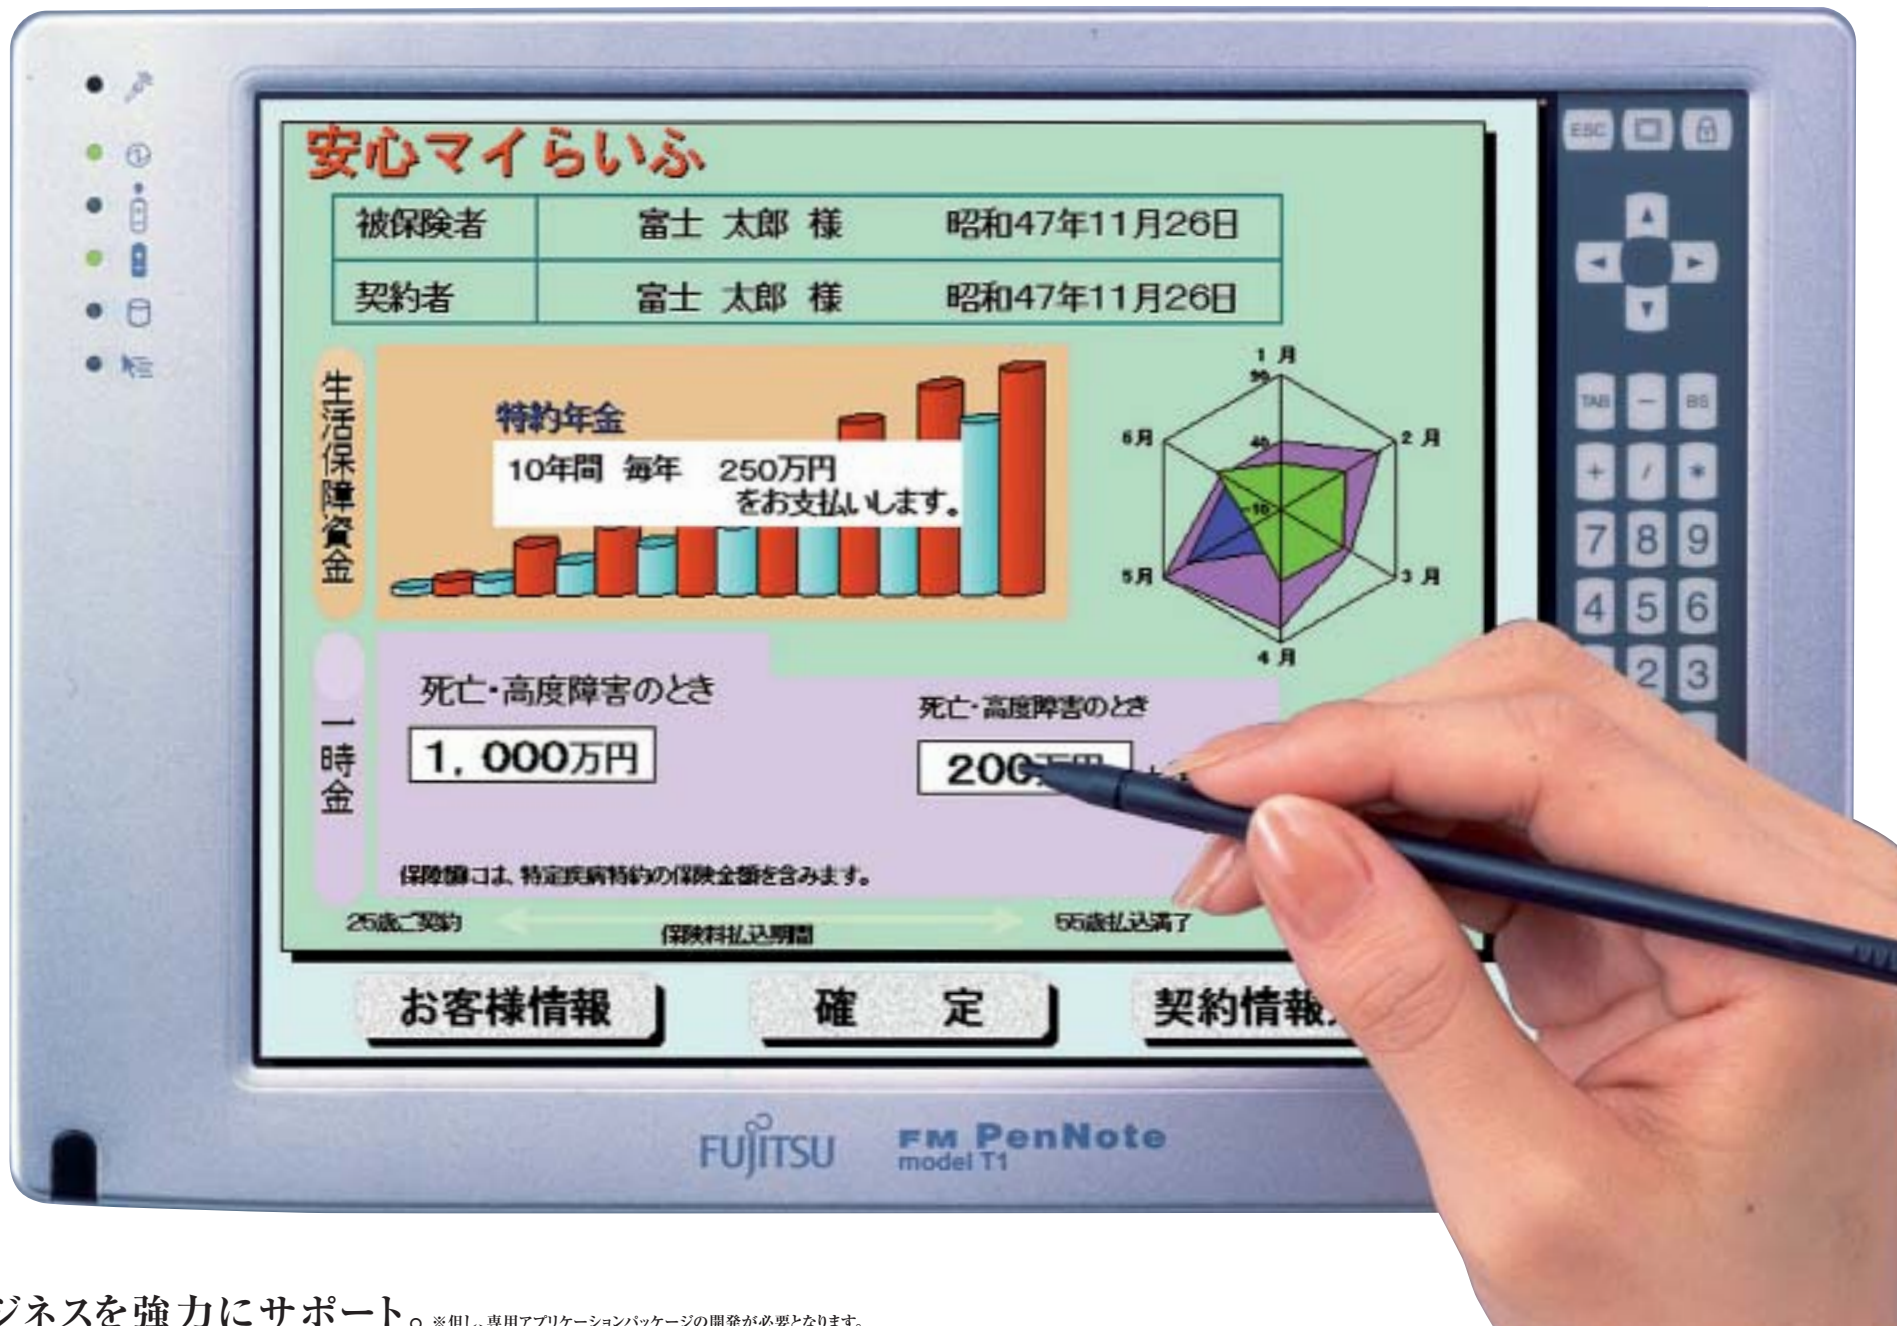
安心マイらいふ

| 被保険者 | 富士 太郎 様 | 昭和47年11月26日 |
|---|---|---|
| 契約者 | 富士 太郎 様 | 昭和47年11月26日 |

生活保障資金

特約年金

10年間 毎年 250万円 をお支払いします。

1月
2月
3月
4月
5月
6月

一時金

死亡・高度障害のとき

1，000万円

死亡・高度障害のとき

200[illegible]

保障額には、特定疾病特約の保険金額を含みます。

25歳ご契約

保険料払込期間

55歳払込満了

お客様情報

確 定

契約情報

ESC

TAB

BS

7 8 9
4 5 6
2 3

FUJITSU

FM PenNote
model T1

ジネスを強力にサポート。※但し、専用アプリケーションパッケージの開発が必要となります。